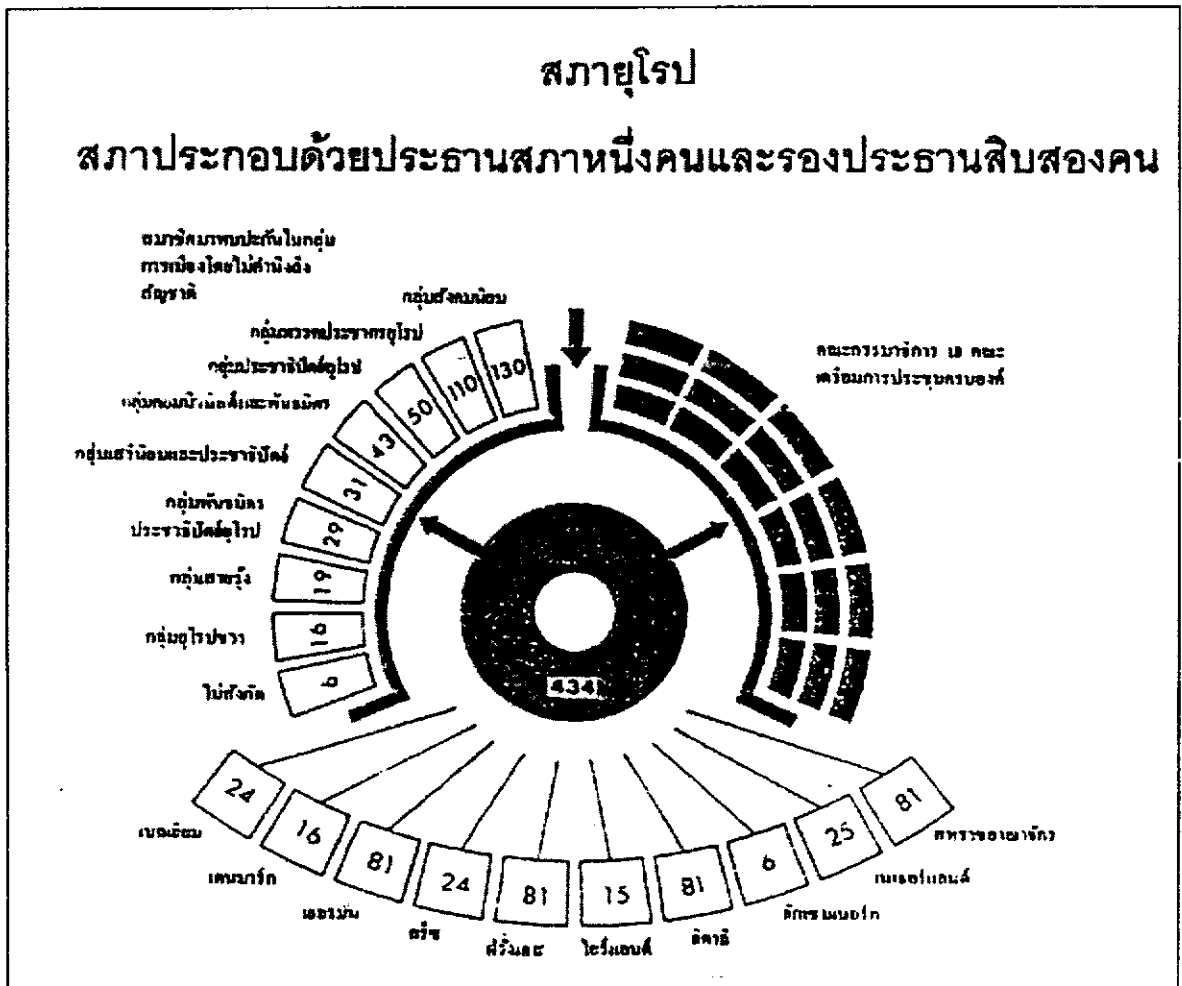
สภายุโรป

สภาประกอบด้วยประธานสภาหนึ่งคนและรองประธานสิบสองคน

สมาชิกสภาพยนประกันในกลุ่มการเมืองโดยไม่คำนึงถึงสัญชาติ

กลุ่มสังคมนิยม

กลุ่มพรรคประชาชนยุโรป

กลุ่มประชาธิปัตย์ยุโรป

กลุ่มคอมมิวนิสต์และพันธมิตร

กลุ่มเสรีนิยมและประชาธิปัตย์

กลุ่มพันธมิตรประชาธิปัตย์ยุโรป

กลุ่มสายรุ้ง

กลุ่มยุโรปขวา

ไม่สังกัด

130

110

50

43

31

29

19

16

6

คณะกรรมาธิการ 18 คณะ

เตรียมการประชุมครบองค์

434

24

16

81

24

81

15

81

6

25

81

เบลเยียม

เดนมาร์ก

เยอรมัน

กรีซ

ฝรั่งเศส

ไอร์แลนด์

อิตาลี

ลักเซมเบอร์ก

เนเธอร์แลนด์

สหราชอาณาจักร